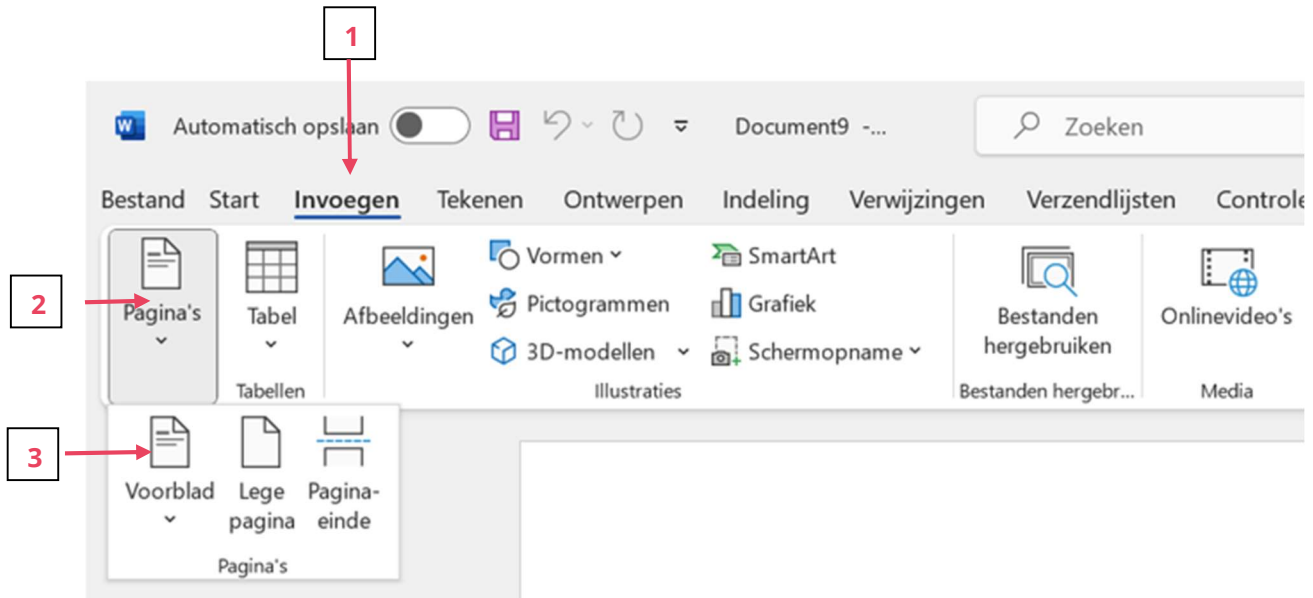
1

Automatisch opslaan Document9 -... Zoeken

Bestand Start Invoegen Tekenen Ontwerpen Indeling Verwijzingen Verzendlijsten Controle

2

Pagina's

Tabel

Tabellen

Afbeeldingen

Vormen

Pictogrammen

3D-modellen

SmartArt

Grafiek

Schermopname

Illustraties

Bestanden hergebruiken

Bestanden hergebr...

Onlinevideo's

Media

3

Voorblad

Lege pagina

Pagina-einde

Pagina's